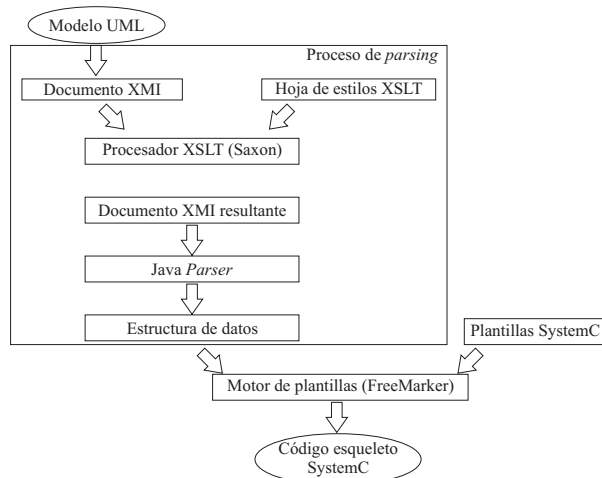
Modelo UML

Proceso de *parsing*

Documento XMI

Hoja de estilos XSLT

Procesador XSLT (Saxon)

Documento XMI resultante

Java *Parser*

Estructura de datos

Plantillas SystemC

Motor de plantillas (FreeMarker)

Código esqueleto SystemC